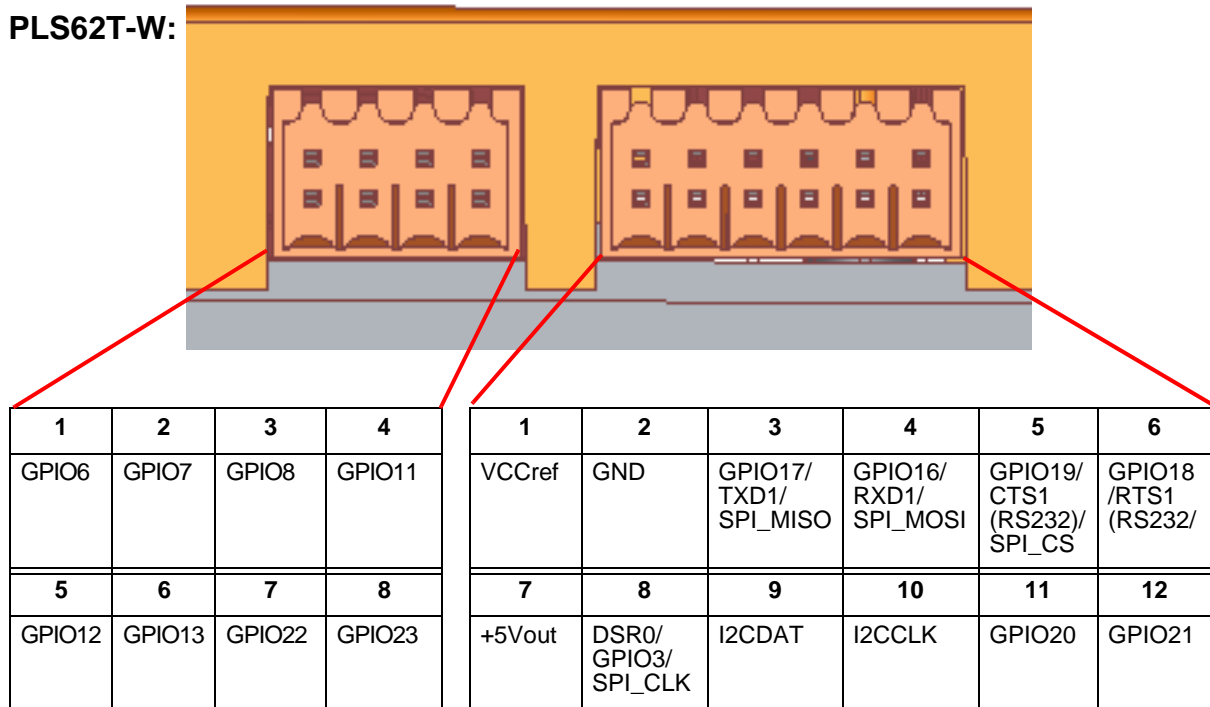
PLS62T-W:

| 1 | 2 | 3 | 4 |
|---|---|---|---|
| GPIO6 | GPIO7 | GPIO8 | GPIO11 |
| 5 | 6 | 7 | 8 |
| GPIO12 | GPIO13 | GPIO22 | GPIO23 |

| 1 | 2 | 3 | 4 | 5 | 6 |
|---|---|---|---|---|---|
| VCCref | GND | GPIO17/ TXD1/ SPI_MISO | GPIO16/ RXD1/ SPI_MOSI | GPIO19/ CTS1 (RS232)/ SPI_CS | GPIO18 /RTS1 (RS232/ |
| 7 | 8 | 9 | 10 | 11 | 12 |
| +5Vout | DSR0/ GPIO3/ SPI_CLK | I2CDAT | I2CCLK | GPIO20 | GPIO21 |